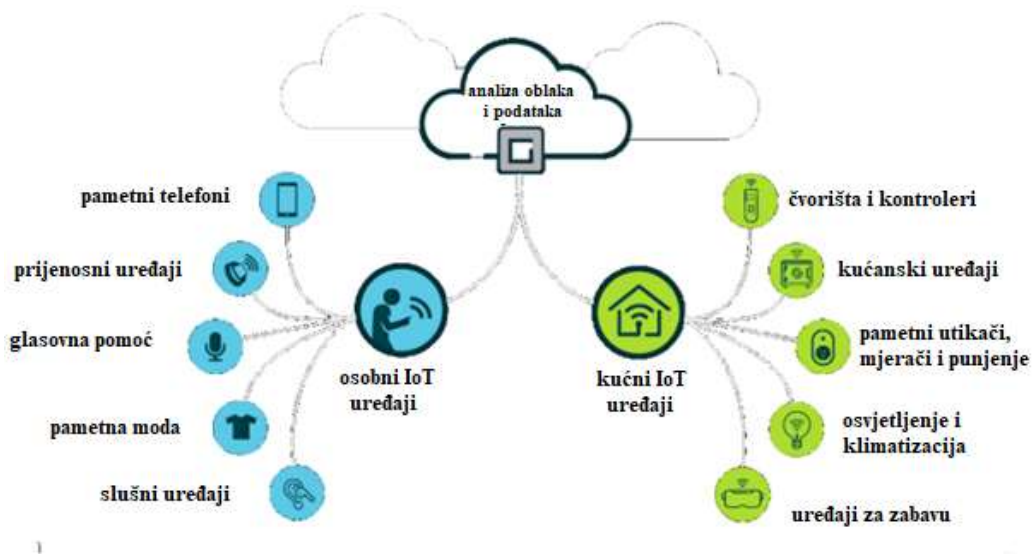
analiza oblaka i podataka

pametni telefoni

prijenosni uređaji

glasovna pomoć

pametna moda

slušni uređaji

osobni IoT uređaji

kućni IoT uređaji

čvorišta i kontroleri

kućanski uređaji

pametni utikači, mjerači i punjenje

osvjetljenje i klimatizacija

uređaji za zabavu